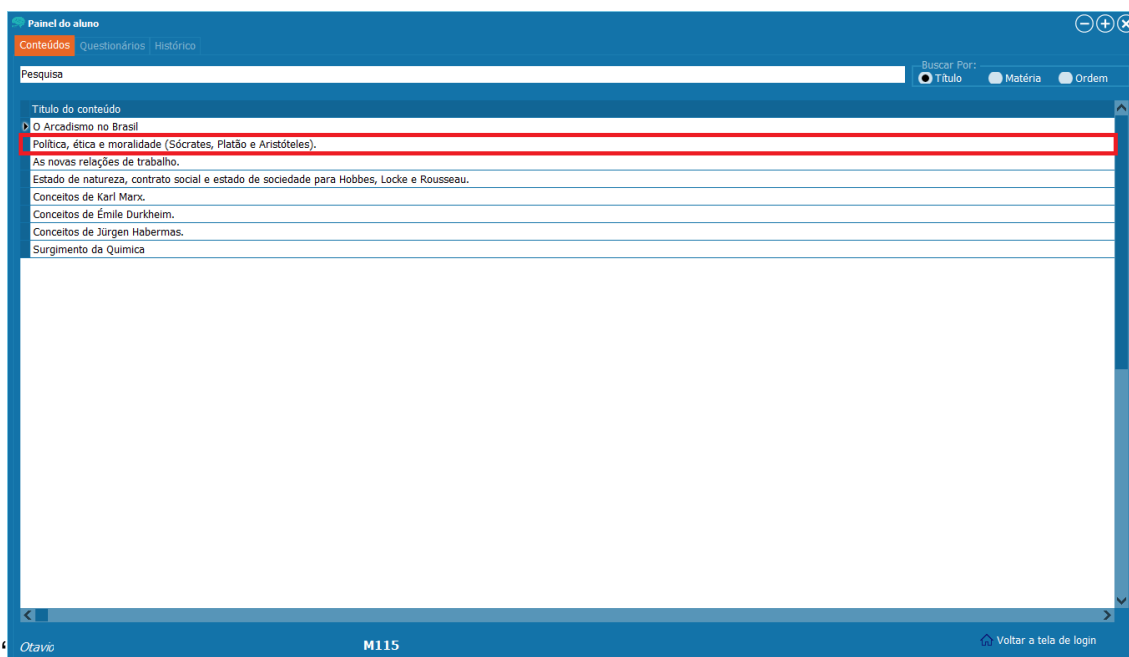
Painel do aluno

Conteúdos | Questionários | Histórico

Pesquisa

Buscar Por:
Título | Matéria | Ordem

| Título do conteúdo |
|---|
| O Arcadismo no Brasil |
| Política, ética e moralidade (Sócrates, Platão e Aristóteles). |
| As novas relações de trabalho. |
| Estado de natureza, contrato social e estado de sociedade para Hobbes, Locke e Rousseau. |
| Conceitos de Karl Marx. |
| Conceitos de Émile Durkheim. |
| Conceitos de Jürgen Habermas. |
| Surgimento da Quimica |

Otavio

M115

Voltar a tela de login